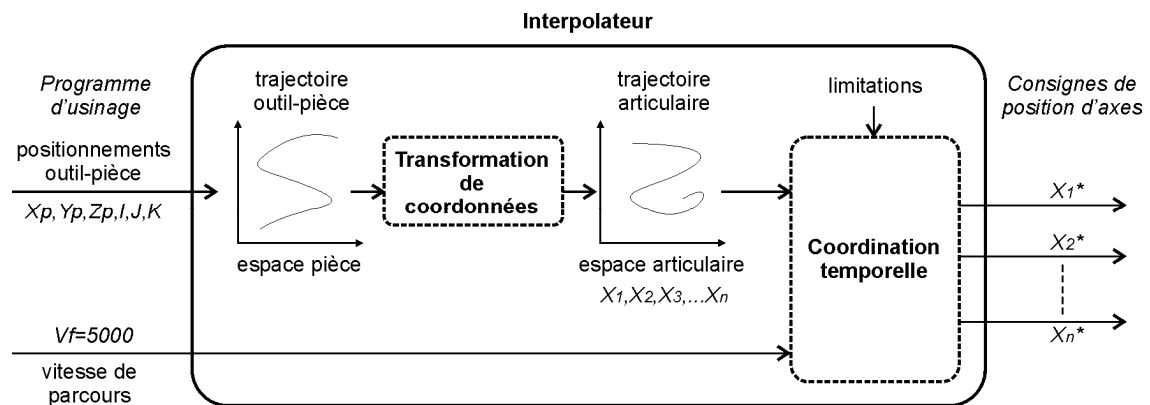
Interpolateur

Programme d'usinage

positionnements outil-pièce

Xp, Yp, Zp, I, J, K

Vf=5000

vitesse de parcours

trajectoire outil-pièce

espace pièce

Transformation de coordonnées

trajectoire articulaire

espace articulaire

$X_1, X_2, X_3, \ldots X_n$

limitations

Coordination temporelle

Consignes de position d'axes

$X_1$*

$X_2$*

$X_n$*